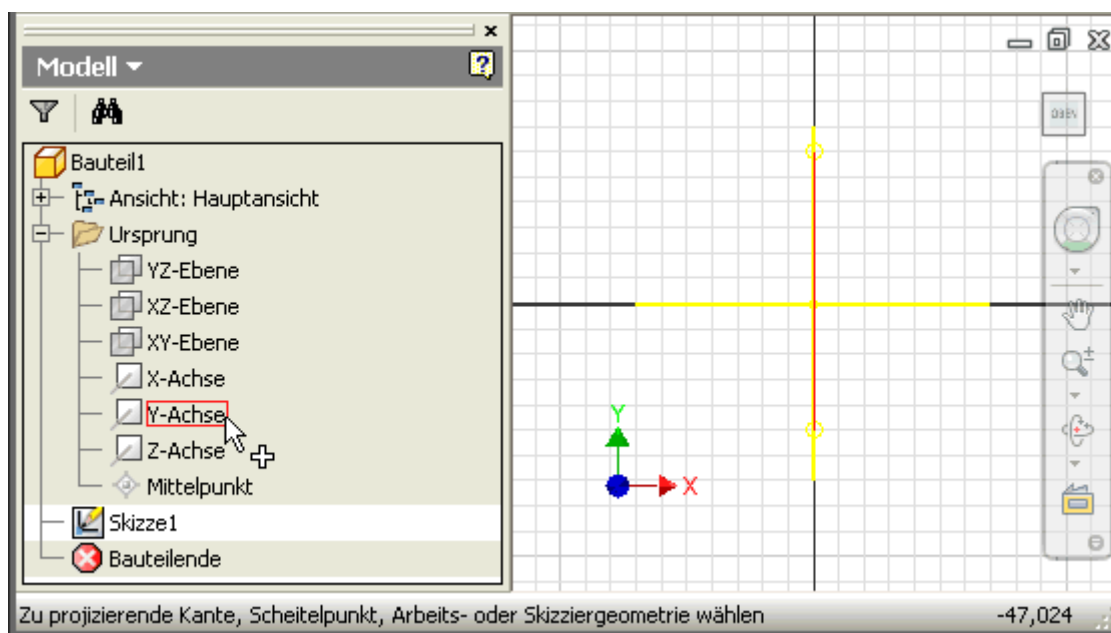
Modell

Bauteil1
Ansicht: Hauptansicht
Ursprung
YZ-Ebene
XZ-Ebene
XY-Ebene
X-Achse
Y-Achse
Z-Achse
Mittelpunkt
Skizze1
Bauteilende

OBEN

Y
X

Zu projizierende Kante, Scheitelpunkt, Arbeits- oder Skizziergeometrie wählen
-47,024